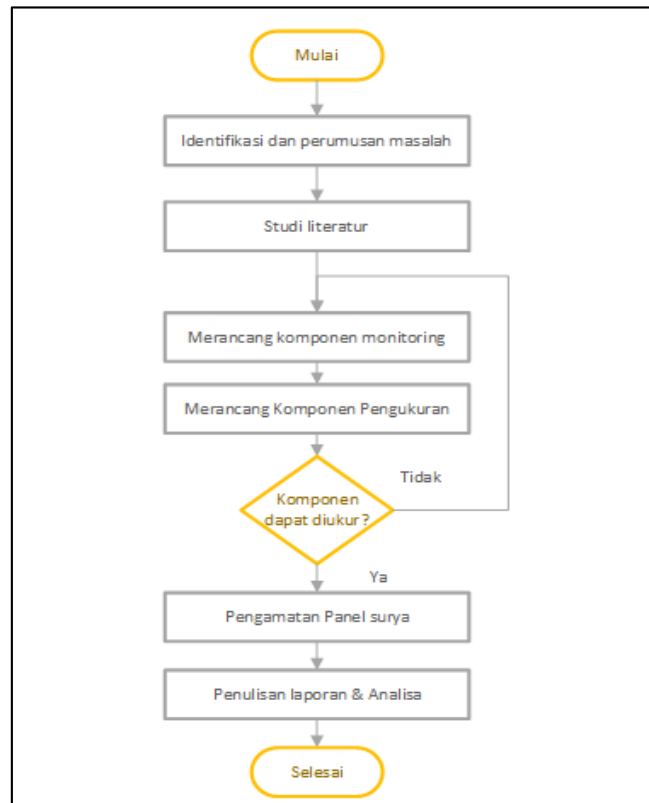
Mulai

Identifikasi dan perumusan masalah

Studi literatur

Merancang komponen monitoring

Merancang Komponen Pengukuran

Komponen dapat diukur ?

Tidak

Ya

Pengamatan Panel surya

Penulisan laporan & Analisa

Selesai